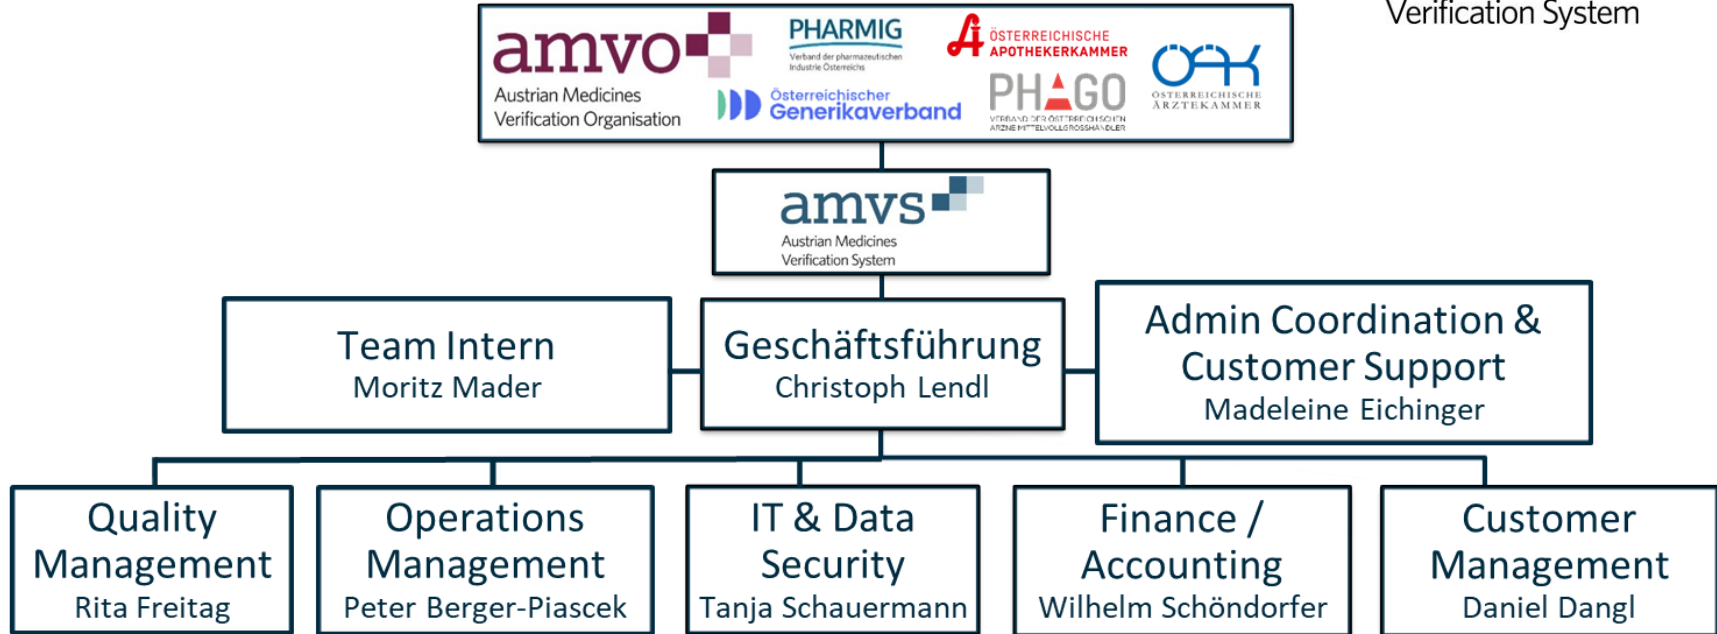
Verification System

amvo
Austrian Medicines Verification Organisation

PHARMIG
Verband der pharmazeutischen Industrie Österreichs

Österreichischer Generikaverband

ÖSTERREICHISCHE APOTHEKERKAMMER

PHAGO
VERBAND DER ÖSTERREICHISCHEN ARZNEIMITTELVOLLGROSSHÄNDLER

ÖÄK
ÖSTERREICHISCHE ÄRZTEKAMMER

amvs
Austrian Medicines Verification System

Team Intern
Moritz Mader

Geschäftsführung
Christoph Lendl

Admin Coordination & Customer Support
Madeleine Eichinger

Quality Management
Rita Freitag

Operations Management
Peter Berger-Piascek

IT & Data Security
Tanja Schauermann

Finance / Accounting
Wilhelm Schöndorfer

Customer Management
Daniel Dangl